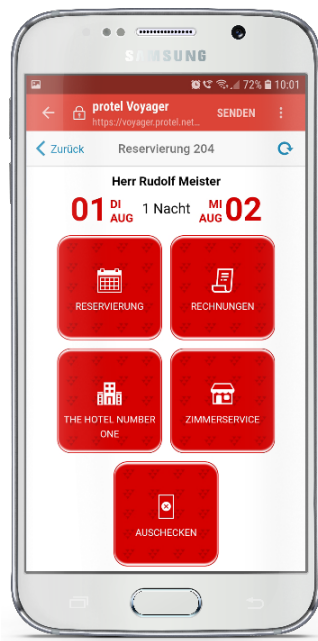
SAMSUNG

72% 10:01

protel Voyager
https://voyager.protel.net...
SENDEN

Zurück
Reservierung 204

Herr Rudolf Meister

01 DI AUG
1 Nacht
MI AUG 02

RESERVIERUNG

RECHNUNGEN

THE HOTEL NUMBER ONE

ZIMMERSERVICE

AUSCHECKEN